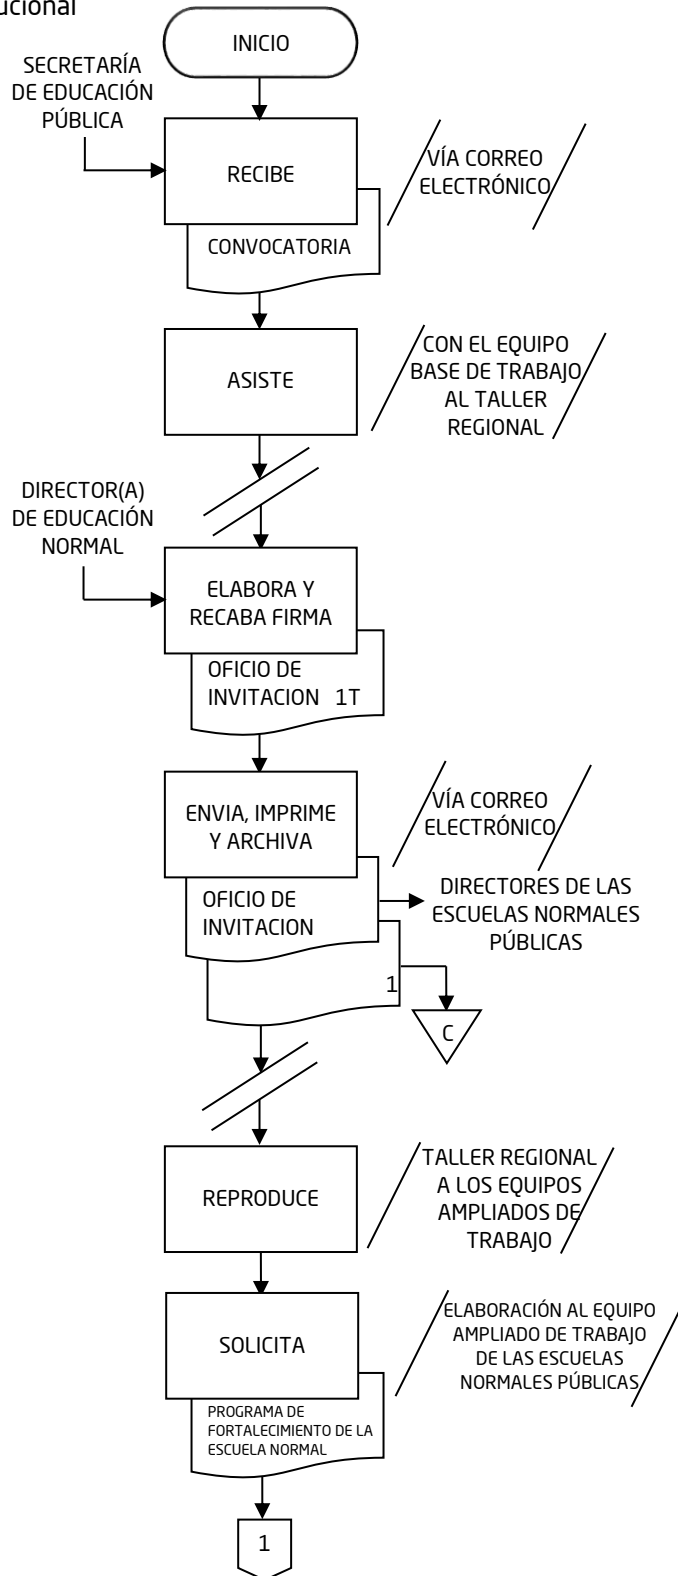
ucional

INICIO

SECRETARÍA DE EDUCACIÓN PÚBLICA

RECIBE

VÍA CORREO ELECTRÓNICO

CONVOCATORIA

ASISTE

CON EL EQUIPO BASE DE TRABAJO AL TALLER REGIONAL

DIRECTOR(A) DE EDUCACIÓN NORMAL

ELABORA Y RECABA FIRMA

OFICIO DE INVITACION 1T

ENVIA, IMPRIME Y ARCHIVA

VÍA CORREO ELECTRÓNICO

OFICIO DE INVITACION

DIRECTORES DE LAS ESCUELAS NORMALES PÚBLICAS

1

C

REPRODUCE

TALLER REGIONAL A LOS EQUIPOS AMPLIADOS DE TRABAJO

SOLICITA

ELABORACIÓN AL EQUIPO AMPLIADO DE TRABAJO DE LAS ESCUELAS NORMALES PÚBLICAS

PROGRAMA DE FORTALECIMIENTO DE LA ESCUELA NORMAL

1